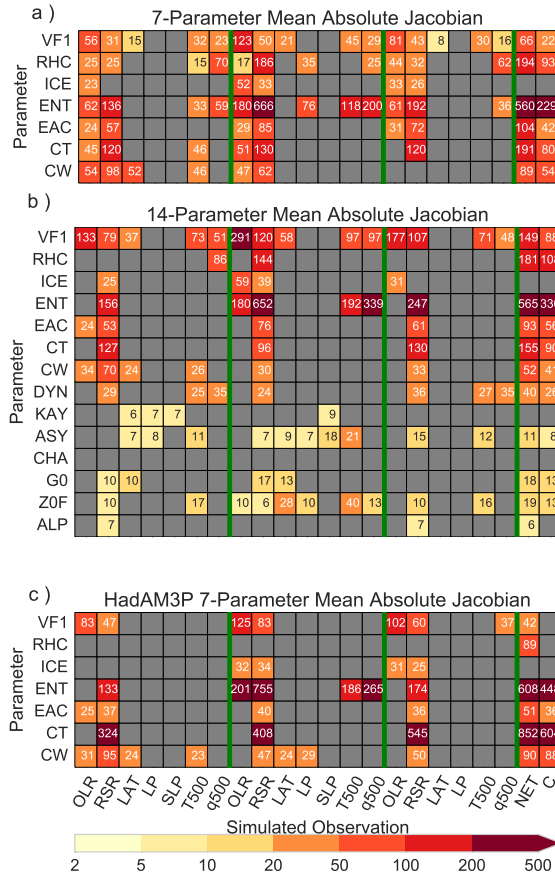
a ) 7-Parameter Mean Absolute Jacobian

Parameter

| | | | | | | | | | | | | | | | | | | | | | | |
|---|---|---|---|---|---|---|---|---|---|---|---|---|---|---|---|---|---|---|---|---|---|---|
| VF1 | 56 | 31 | 15 | | | 32 | 23 | 123 | 50 | 21 | | | 45 | 29 | 81 | 43 | 8 | | 30 | 16 | 66 | 22 |
| RHC | 25 | 25 | | | | 15 | 70 | 17 | 186 | | 35 | | | 25 | 44 | 32 | | | | 62 | 194 | 93 |
| ICE | 23 | | | | | | | 52 | 33 | | | | | | 33 | 26 | | | | | | |
| ENT | 62 | 136 | | | | 33 | 59 | 180 | 666 | | 76 | | 118 | 200 | 61 | 192 | | | | 36 | 560 | 229 |
| EAC | 24 | 57 | | | | | | 29 | 85 | | | | | | 31 | 72 | | | | | 104 | 42 |
| CT | 45 | 120 | | | | 46 | | 51 | 130 | | | | | | | 120 | | | | | 191 | 80 |
| CW | 54 | 98 | 52 | | | 46 | | 47 | 62 | | | | | | | | | | | | 89 | 54 |

b ) 14-Parameter Mean Absolute Jacobian

Parameter

| | | | | | | | | | | | | | | | | | | | | | | |
|---|---|---|---|---|---|---|---|---|---|---|---|---|---|---|---|---|---|---|---|---|---|---|
| VF1 | 133 | 79 | 37 | | | 73 | 51 | 291 | 120 | 58 | | | 97 | 97 | 177 | 107 | | | 71 | 48 | 149 | 88 |
| RHC | | | | | | | 86 | | 144 | | | | | | | | | | | | 181 | 108 |
| ICE | | 25 | | | | | | 59 | 39 | | | | | | 31 | | | | | | | |
| ENT | | 156 | | | | | | 180 | 652 | | | | 192 | 339 | | 247 | | | | | 565 | 336 |
| EAC | 24 | 53 | | | | | | | 76 | | | | | | | 61 | | | | | 93 | 56 |
| CT | | 127 | | | | | | | 96 | | | | | | | 130 | | | | | 155 | 90 |
| CW | 34 | 70 | 24 | | | 26 | | | 30 | | | | | | | 33 | | | | | 52 | 41 |
| DYN | | 29 | | | | 25 | 35 | | 24 | | | | | | | 36 | | | 27 | 35 | 40 | 26 |
| KAY | | | 6 | 7 | 7 | | | | | | | 9 | | | | | | | | | | |
| ASY | | | 7 | 8 | | 11 | | | 7 | 9 | 7 | 18 | 21 | | | 15 | | | 12 | | 11 | 8 |
| CHA | | | | | | | | | | | | | | | | | | | | | | |
| G0 | | 10 | 10 | | | | | | 17 | 13 | | | | | | | | | | | 18 | 13 |
| Z0F | | 10 | | | | 17 | | 10 | 6 | 28 | 10 | | 40 | 13 | | 10 | | | 16 | | 19 | 13 |
| ALP | | 7 | | | | | | | | | | | | | | 7 | | | | | 6 | |

c ) HadAM3P 7-Parameter Mean Absolute Jacobian

Parameter

| | | | | | | | | | | | | | | | | | | | | | | |
|---|---|---|---|---|---|---|---|---|---|---|---|---|---|---|---|---|---|---|---|---|---|---|
| VF1 | 83 | 47 | | | | | | 125 | 83 | | | | | | 102 | 60 | | | | 37 | 42 | |
| RHC | | | | | | | | | | | | | | | | | | | | | 89 | |
| ICE | | | | | | | | 32 | 34 | | | | | | 31 | 25 | | | | | | |
| ENT | | 133 | | | | | | 201 | 755 | | | | 186 | 265 | | 174 | | | | | 608 | 448 |
| EAC | 25 | 37 | | | | | | | 40 | | | | | | | 36 | | | | | 51 | 36 |
| CT | | 324 | | | | | | | 408 | | | | | | | 545 | | | | | 852 | 604 |
| CW | 31 | 95 | 24 | | | 23 | | | 47 | 24 | 29 | | | | | 50 | | | | | 90 | 88 |

OLR RSR LAT LP SLP T500 q500 OLR RSR LAT LP SLP T500 q500 OLR RSR LAT LP T500 q500 NET C

Simulated Observation

2 5 10 20 50 100 200 500